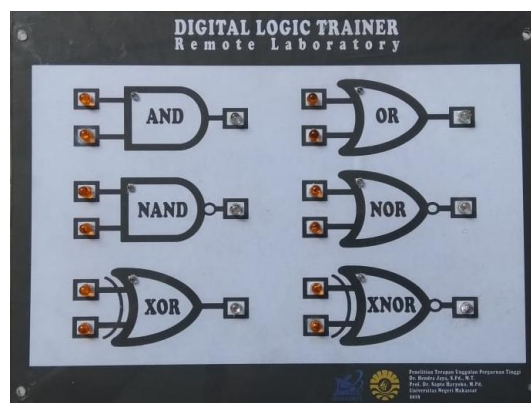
DIGITAL LOGIC TRAINER
Remote Laboratory

AND

OR

NAND

NOR

XOR

XNOR

Penelitian Terapan Unggulan Perguruan Tinggi
Dr. Hendra Jaya, S.Pd., M.T.
Prof. Dr. Sapto Haryoko, M.Pd.
Universitas Negeri Makassar
2019